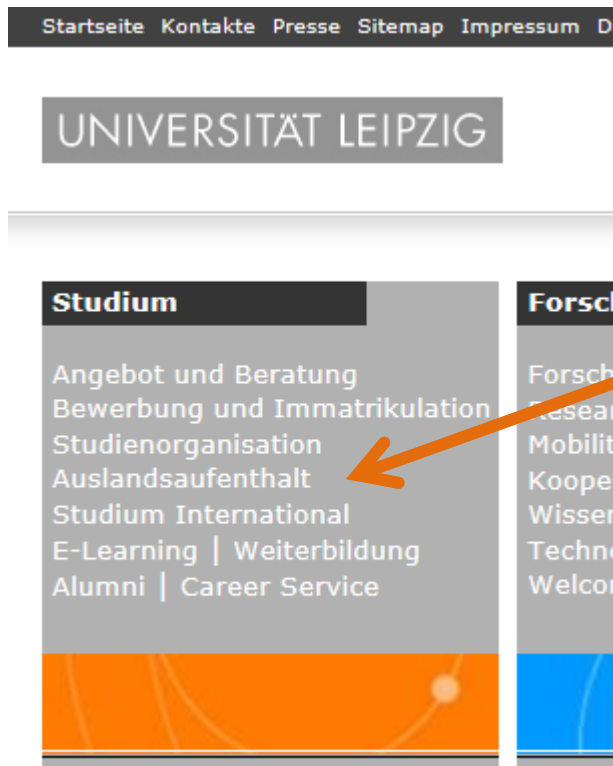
Startseite Kontakte Presse Sitemap Impressum D

UNIVERSITÄT LEIPZIG

Studium

Angebot und Beratung
Bewerbung und Immatrikulation
Studienorganisation
Auslandsaufenthalt
Studium International
E-Learning | Weiterbildung
Alumni | Career Service

Forsch

Forsch
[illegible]
Mobilit
Koope
Wisser
Techno
Welco